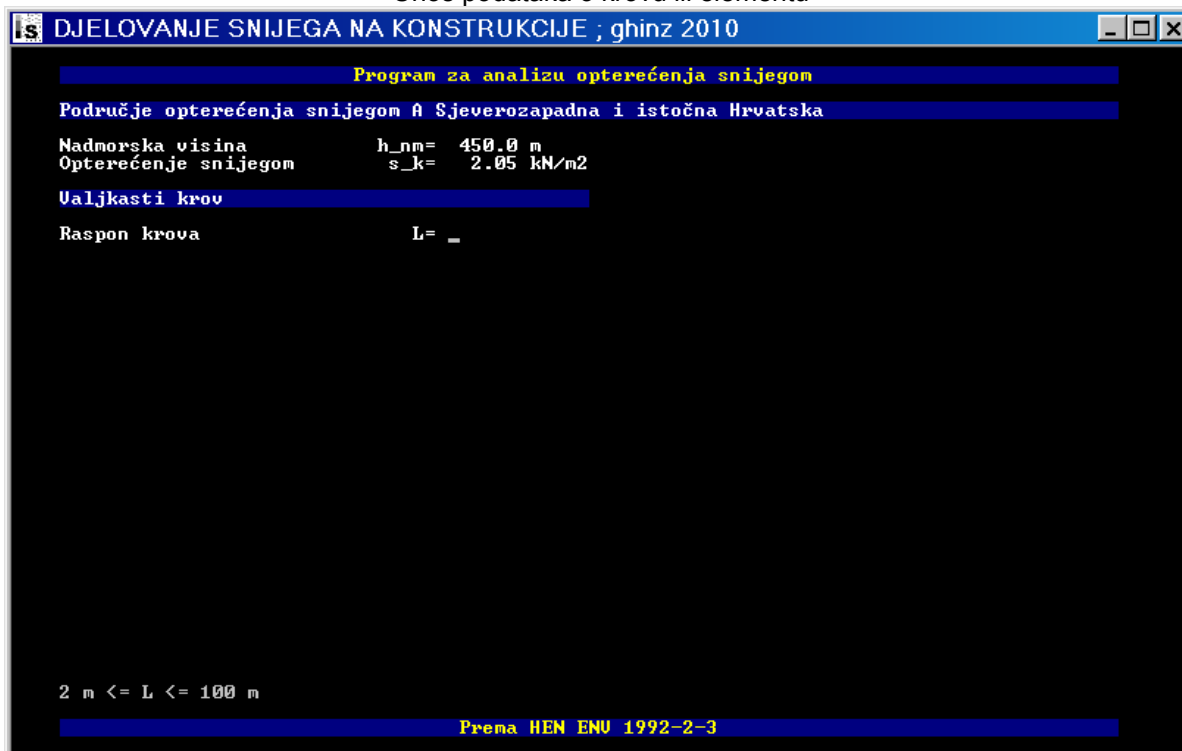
Unos podataka o krovu ili elementu

DJELOVANJE SNIJEGA NA KONSTRUKCIJE ; ghinz 2010

Program za analizu opterećenja snijegom

Područje opterećenja snijegom A Sjeverozapadna i istočna Hrvatska

Nadmorska visina h_nm= 450.0 m
Opterećenje snijegom s_k= 2.05 kN/m2

Valjkasti krov

Raspon krova L= _

2 m <= L <= 100 m

Prema HEN ENV 1992-2-3